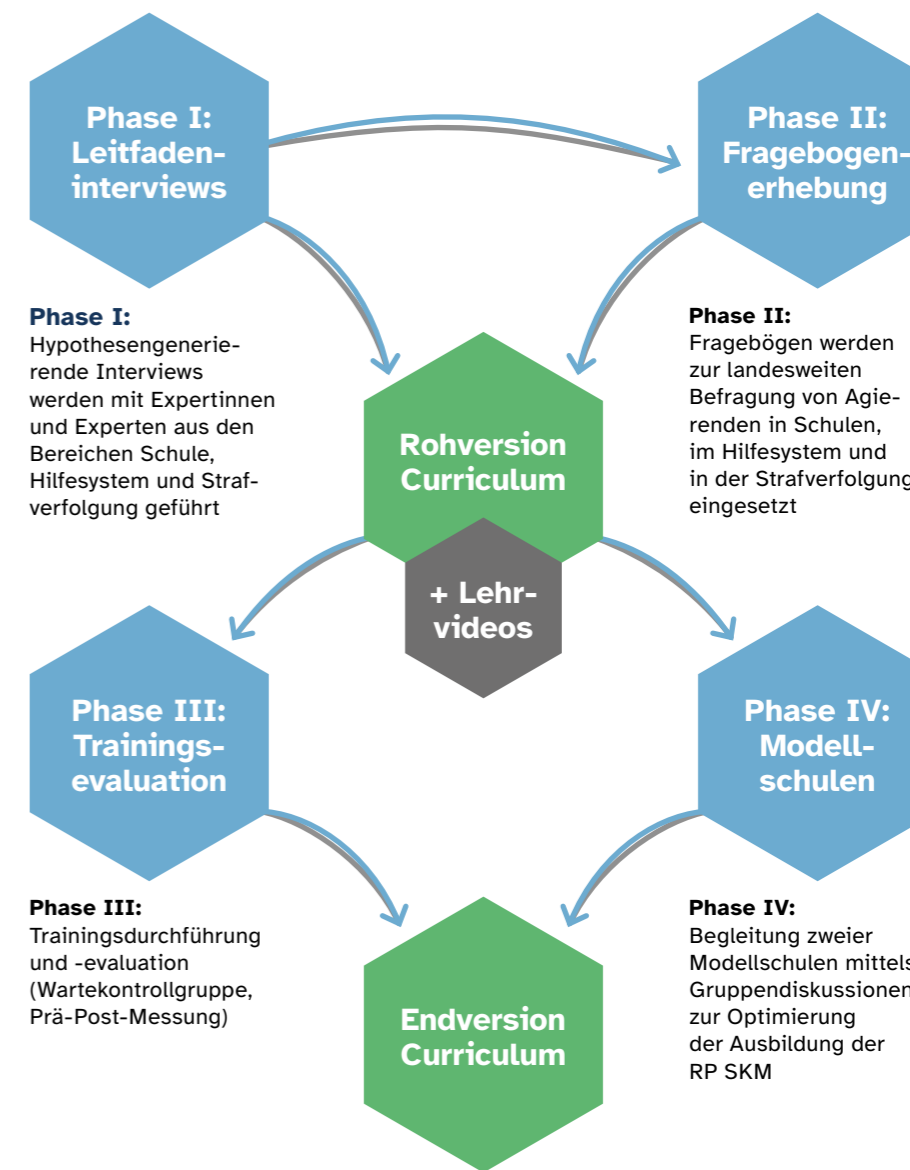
Phase I: Leitfadeninterviews

Phase II: Fragebogenerhebung

Phase I:
Hypothesengenerierende Interviews werden mit Expertinnen und Experten aus den Bereichen Schule, Hilfesystem und Strafverfolgung geführt

Rohversion Curriculum

Phase II:
Fragebögen werden zur landesweiten Befragung von Agierenden in Schulen, im Hilfesystem und in der Strafverfolgung eingesetzt

+ Lehrvideos

Phase III: Trainingsevaluation

Phase IV: Modellschulen

Phase III:
Trainingsdurchführung und -evaluation (Wartekontrollgruppe, Prä-Post-Messung)

Endversion Curriculum

Phase IV:
Begleitung zweier Modellschulen mittels Gruppendiskussionen zur Optimierung der Ausbildung der RP SKM